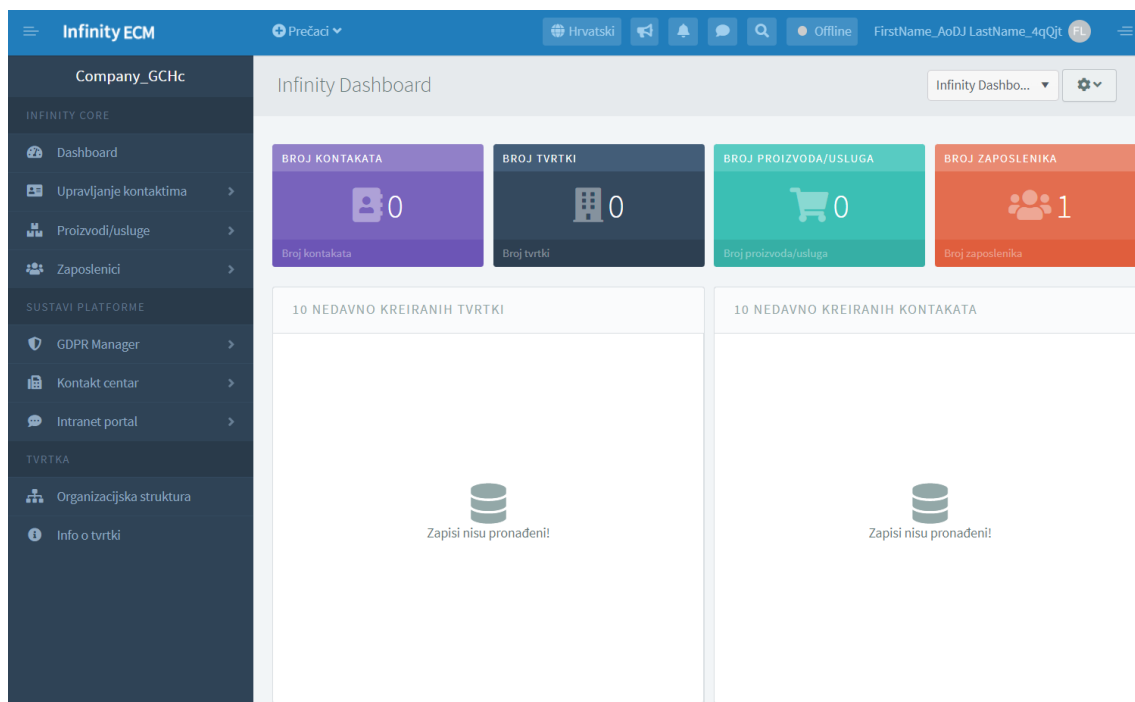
Infinity ECM

Prečaci

Hrvatski

Offline

FirstName_AoDJ LastName_4qQjt FL

Company_GCHc

INFINITY CORE

Dashboard

Upravljanje kontaktima

Proizvodi/usluge

Zaposlenici

SUSTAVI PLATFORME

GDPR Manager

Kontakt centar

Intranet portal

TVRTKA

Organizacijska struktura

Info o tvrtki

Infinity Dashboard

Infinity Dashbo...

BROJ KONTAKATA

0

Broj kontakata

BROJ TVRTKI

0

Broj tvrtki

BROJ PROIZVODA/USLUGA

0

Broj proizvoda/usluga

BROJ ZAPOSLENIKA

1

Broj zaposlenika

10 NEDAVNO KREIRANIH TVRTKI

Zapisi nisu pronađeni!

10 NEDAVNO KREIRANIH KONTAKATA

Zapisi nisu pronađeni!